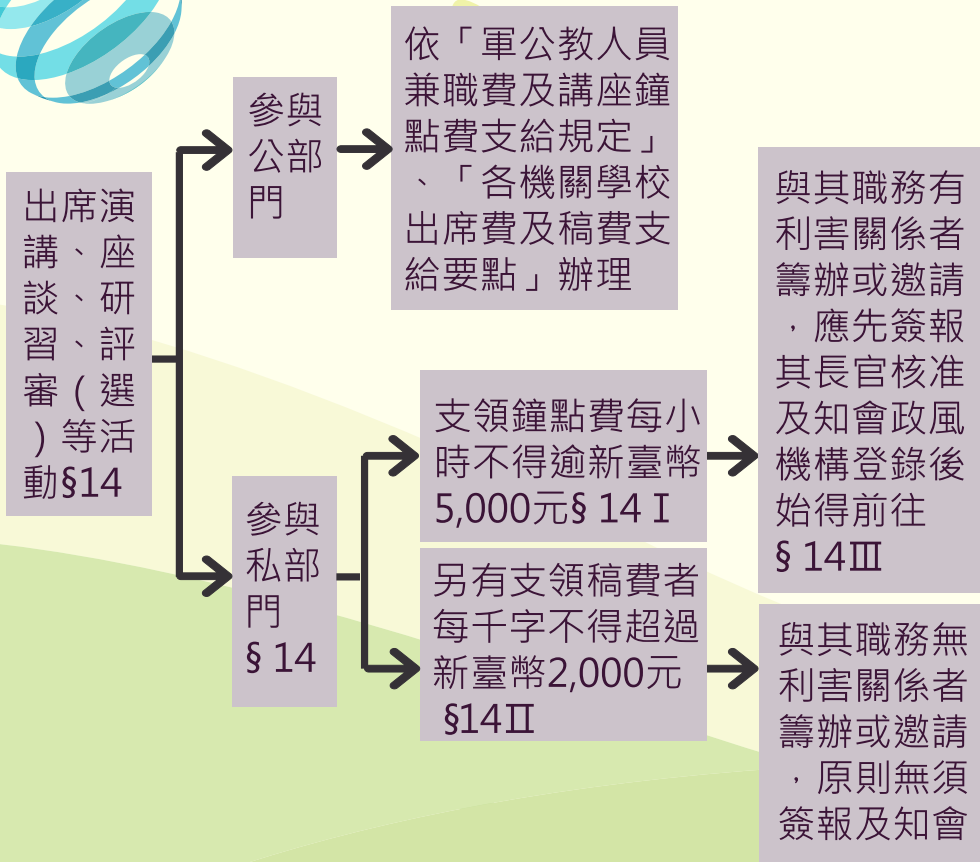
出席演講、座談、研習、評審（選）等活動§14

參與公部門

依「軍公教人員兼職費及講座鐘點費支給規定」、「各機關學校出席費及稿費支給要點」辦理

參與私部門
§ 14

支領鐘點費每小時不得逾新臺幣5,000元§ 14 Ⅰ

另有支領稿費者每千字不得超過新臺幣2,000元 §14Ⅱ

與其職務有利害關係者籌辦或邀請，應先簽報其長官核准及知會政風機構登錄後始得前往
§ 14Ⅲ

與其職務無利害關係者籌辦或邀請，原則無須簽報及知會